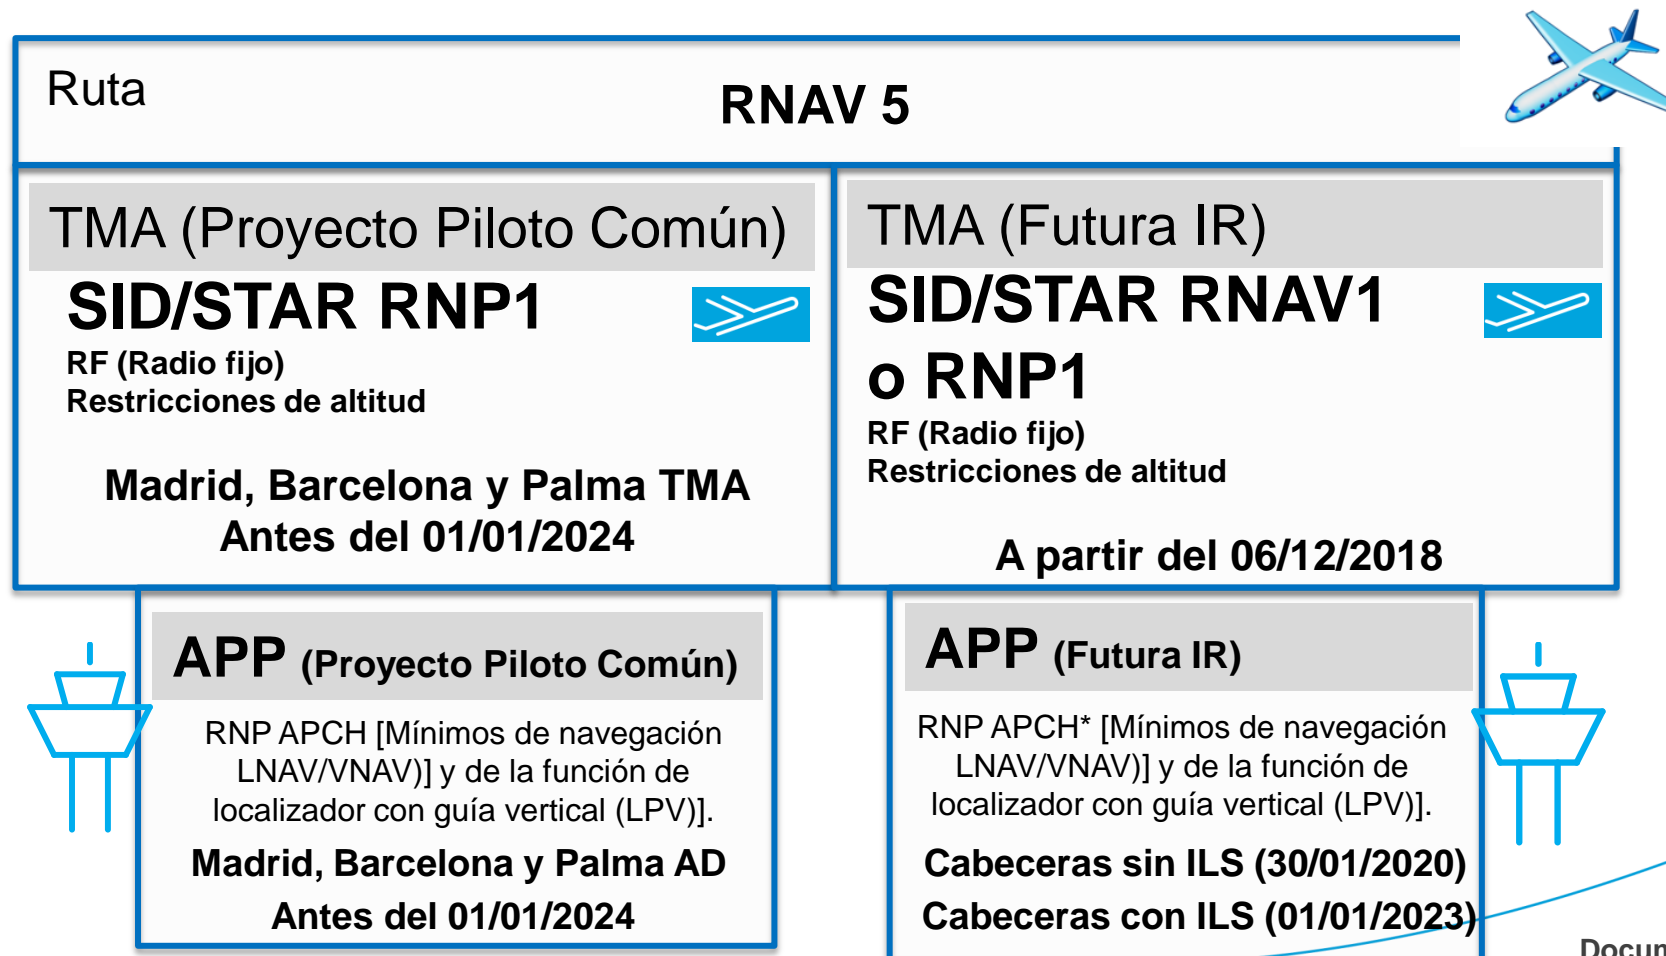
Ruta

RNAV 5

TMA (Proyecto Piloto Común)

SID/STAR RNP1

RF (Radio fijo)
Restricciones de altitud

Madrid, Barcelona y Palma TMA
Antes del 01/01/2024

TMA (Futura IR)

SID/STAR RNAV1 o RNP1

RF (Radio fijo)
Restricciones de altitud

A partir del 06/12/2018

APP (Proyecto Piloto Común)

RNP APCH [Mínimos de navegación LNAV/VNAV)] y de la función de localizador con guía vertical (LPV)].

Madrid, Barcelona y Palma AD
Antes del 01/01/2024

APP (Futura IR)

RNP APCH* [Mínimos de navegación LNAV/VNAV)] y de la función de localizador con guía vertical (LPV)].

Cabeceras sin ILS (30/01/2020)
Cabeceras con ILS (01/01/2023)

Docun